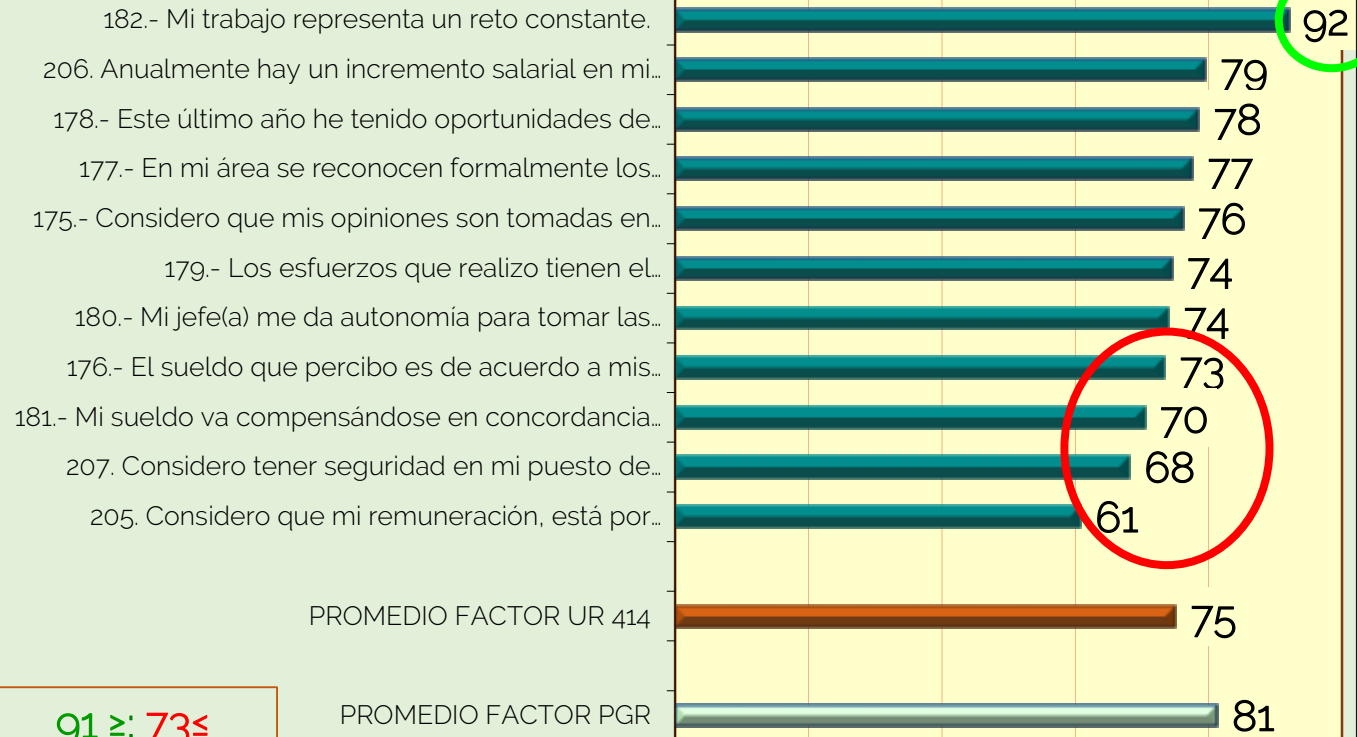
182.- Mi trabajo representa un reto constante. 92
206. Anualmente hay un incremento salarial en mi... 79
178.- Este último año he tenido oportunidades de... 78
177.- En mi área se reconocen formalmente los... 77
175.- Considero que mis opiniones son tomadas en... 76
179.- Los esfuerzos que realizo tienen el... 74
180.- Mi jefe(a) me da autonomía para tomar las... 74
176.- El sueldo que percibo es de acuerdo a mis... 73
181.- Mi sueldo va compensándose en concordancia... 70
207. Considero tener seguridad en mi puesto de... 68
205. Considero que mi remuneración, está por... 61

PROMEDIO FACTOR UR 414 75

PROMEDIO FACTOR PGR 81

91 ≥: 73≤